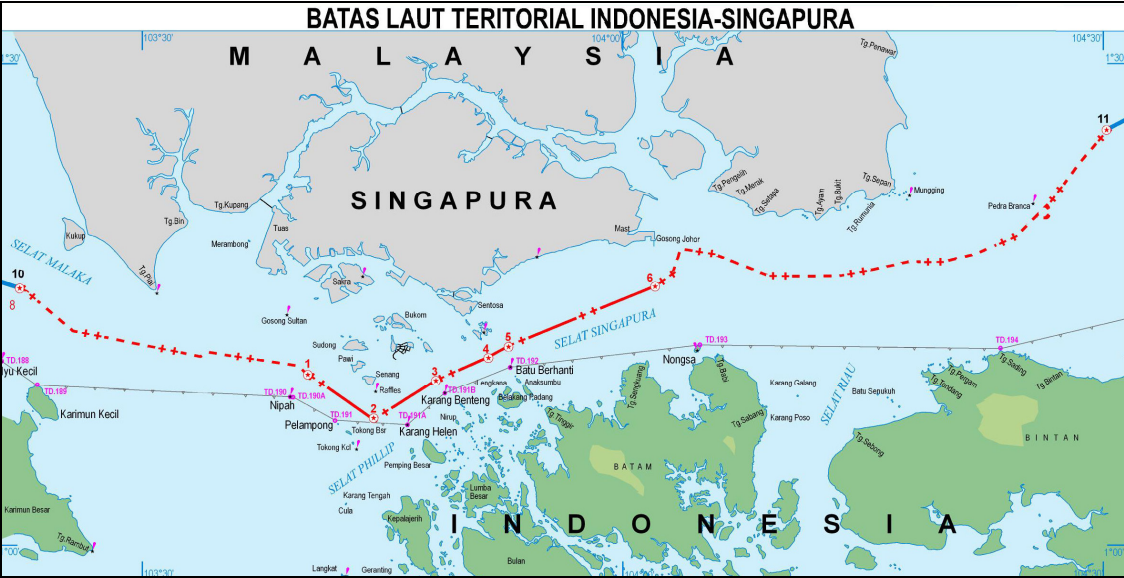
BATAS LAUT TERITORIAL INDONESIA-SINGAPURA

103°30'
104°00'
104°30'
1°30'

M A L A Y S I A

Tg. Penawar
Tg. Pengelih
Tg. Merak
Tg. Setapa
Tg. Ayam
Tg. Bukit
Tg. Sepan
Tg. Rumania
Mungging
Pedra Branca
11

SINGAPURA

Tg. Kupang
Tg. Bin
Kukup
Merambong
Tuas
Tg. Piai
SELAT MALAKA
10
8
Sakra
Gosong Sultan
Bukom
Sentosa
Mast
Gosong Johor
6
5
4
3
2
1
SELAT SINGAPURA
Sudong
Pawi
Senang
Raffles
TD.188
Iyu Kecil
TD.189
Karimun Kecil
TD.190
TD.190A
Nipah
TD.191
Pelampong
Tokong Bsr
Tokong Kcl
TD.191A
Karang Helen
TD.191B
Karang Benteng
TD.192
Batu Berhanti
Lengkana
Anakumbu
Belakang Padang
Nirup
Pemping Besar
SELAT PHILLIP
Karang Tengah
Cula
Lumba Besar
Kepalajerih
TD.193
Nongsa
Tg. Sengkuang
Tg. Batu
Tg. Tinggi
Tg. Sabang
Karang Galang
Karang Poso
SELAT RIAU
Batu Sepukuh
TD.194
Tg. Sading
Tg. Pengam
Tg. Tandang
Tg. Bintan
Tg. Sebong
BINTAN
BATAM
Karimun Besar
Tg. Rambut
1°00'
103°30'
104°0
Langkat
Geranting
Bulan

I N D O N E S I A